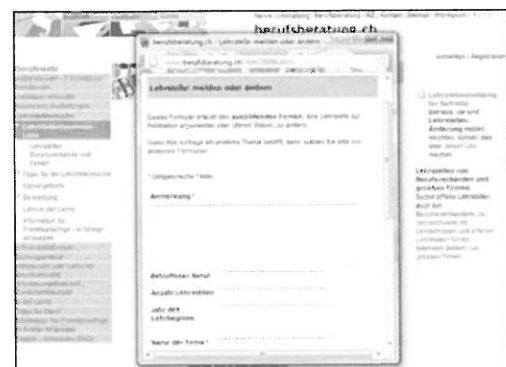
berufsberatung.ch

berufsberatung.ch - Lehrstelle: melden oder ändern

www.berufsberatung.ch

Lehrstelle: melden oder ändern

Dieses Formular erlaubt den ausbildenden Firmen, ihre Lehrstelle zur Publikation anzumelden oder (deren Status) zu ändern.

Wenn Ihre Anfrage ein anderes Thema betrifft, dann nutzen Sie bitte ein anderes Formular.

* Obligatorische Felder

Anmerkung *

Betroffener Beruf

Anzahl Lehrstellen

Jahr des Lehrbeginns

Name der Firma *

Anmelden | Registrieren

Lehrstellenanmeldung für Betriebe: Betriebe, die und Lehrstellen-Änderung melden möchten, können dies über dieses Link machen.

Lehrstellen von Berufsverbänden und grossen Firmen: Suche offene Lehrstellen auch bei Berufsverbänden, die Verzeichnisse mit Lehrbetrieben und offenen Lehrstellen führen, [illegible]

Berufswahl

Lehrstellen

Lehrstellen: Berufsverbände und Firmen

Tipps für die Lehrstellensuche

Eignungstests

Bewerbung

Lehrvertrag

Information für Fremdsprachige